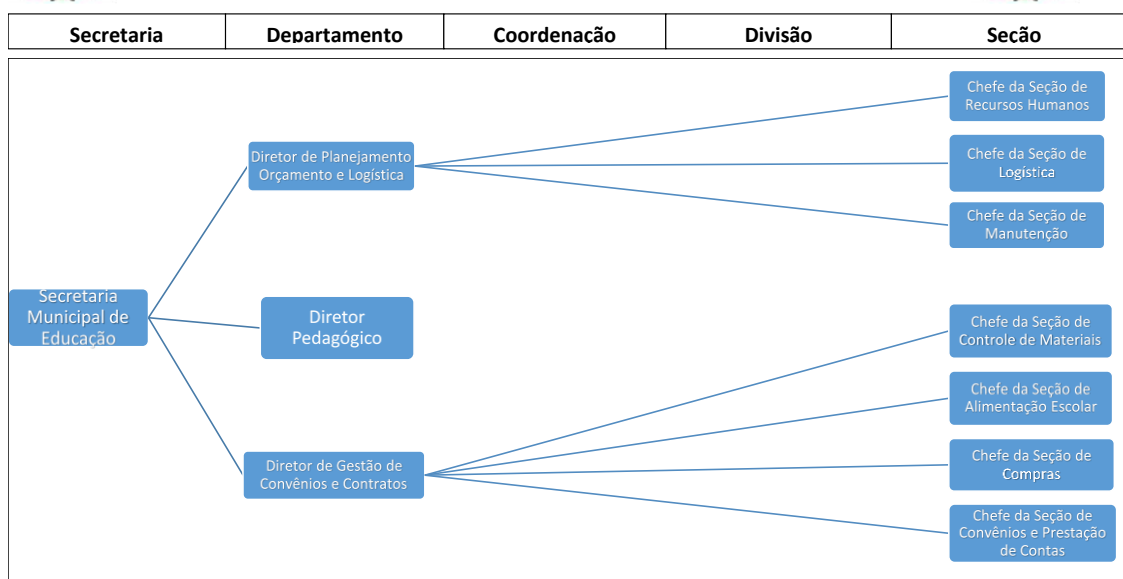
| Secretaria | Departamento | Coordenação | Divisão | Seção |
|---|---|---|---|---|

Secretaria Municipal de Educação

Diretor de Planejamento Orçamento e Logística

Diretor Pedagógico

Diretor de Gestão de Convênios e Contratos

Chefe da Seção de Recursos Humanos

Chefe da Seção de Logística

Chefe da Seção de Manutenção

Chefe da Seção de Controle de Materiais

Chefe da Seção de Alimentação Escolar

Chefe da Seção de Compras

Chefe da Seção de Convênios e Prestação de Contas